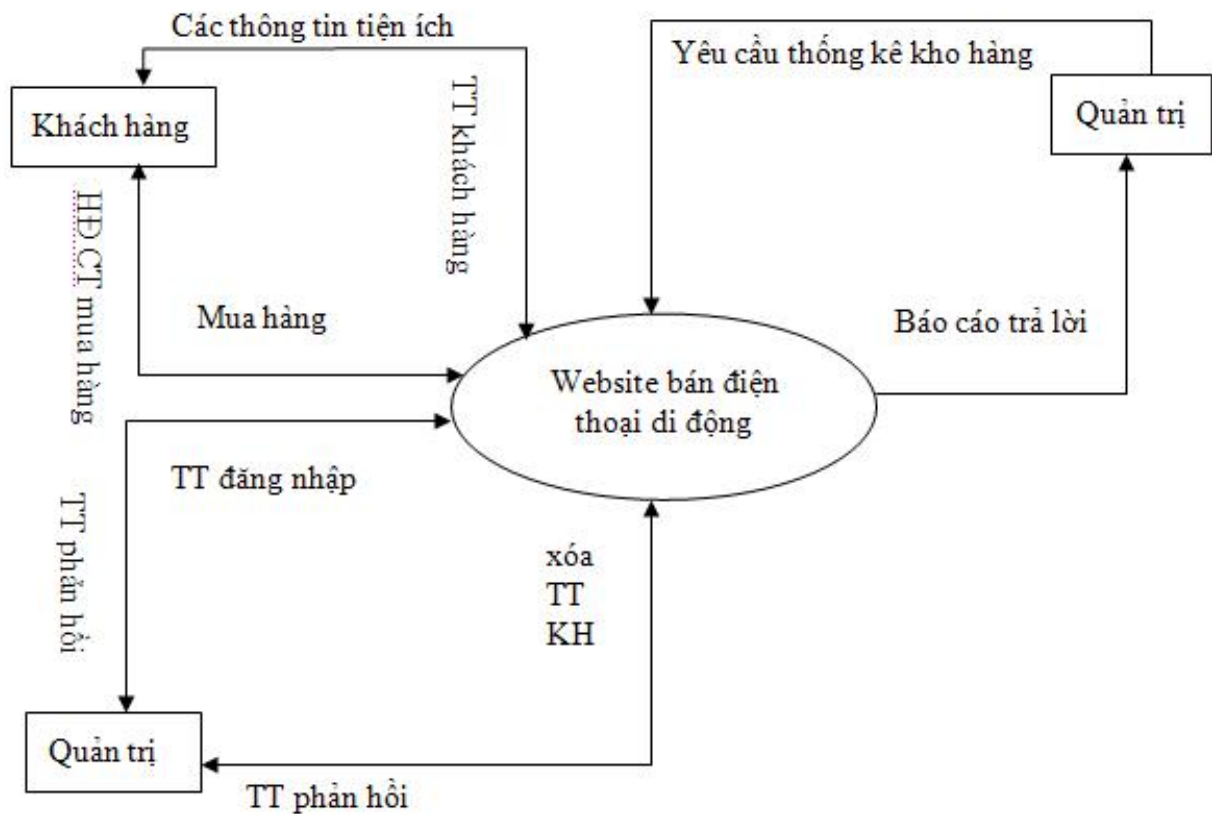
Các thông tin tiện ích

Yêu cầu thống kê kho hàng

Khách hàng

Quản trị

HĐ CT mua hàng

TT khách hàng

Mua hàng

Báo cáo trả lời

Website bán điện thoại di động

TT đăng nhập

TT phản hồi

xóa TT KH

Quản trị

TT phản hồi